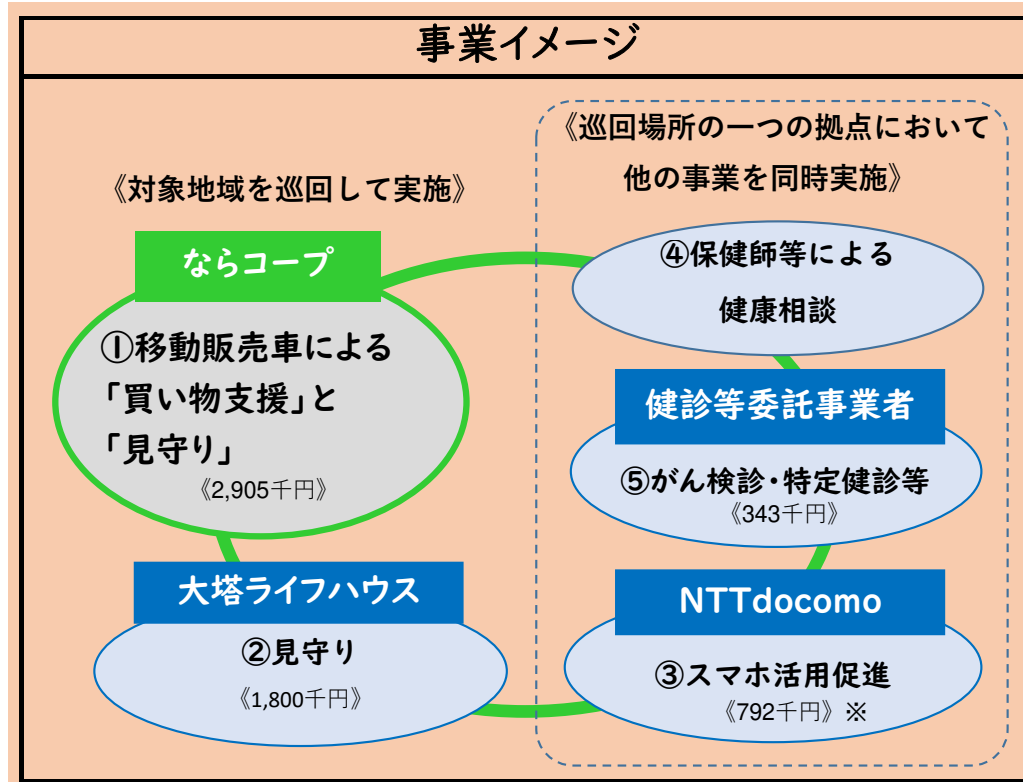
事業イメージ

《対象地域を巡回して実施》

ならコープ

①移動販売車による「買い物支援」と「見守り」
《2,905千円》

大塔ライフハウス

②見守り
《1,800千円》

《巡回場所の一つの拠点において他の事業を同時実施》

④保健師等による健康相談

健診等委託事業者

⑤がん検診・特定健診等
《343千円》

NTTdocomo

③スマホ活用促進
《792千円》※